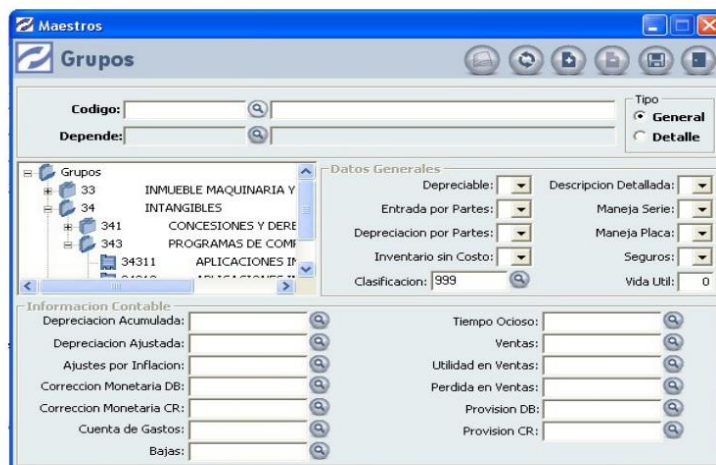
Maestros

Grupos

Codigo:

Depende:

Tipo
General
Detalle

Grupos
33 INMUEBLE MAQUINARIA Y
34 INTANGIBLES
341 CONCESIONES Y DERE
343 PROGRAMAS DE COMF
34311 APLICACIONES IN
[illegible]

Datos Generales
Depreciable:
Entrada por Partes:
Depreciacion por Partes:
Inventario sin Costo:
Clasificacion: 999
Descripcion Detallada:
Maneja Serie:
Maneja Placa:
Seguros:
Vida Util: 0

Informacion Contable
Depreciacion Acumulada:
Depreciacion Ajustada:
Ajustes por Inflacion:
Correccion Monetaria DB:
Correccion Monetaria CR:
Cuenta de Gastos:
Bajas:
Tiempo Ocioso:
Ventas:
Utilidad en Ventas:
Perdida en Ventas:
Provision DB:
Provision CR: